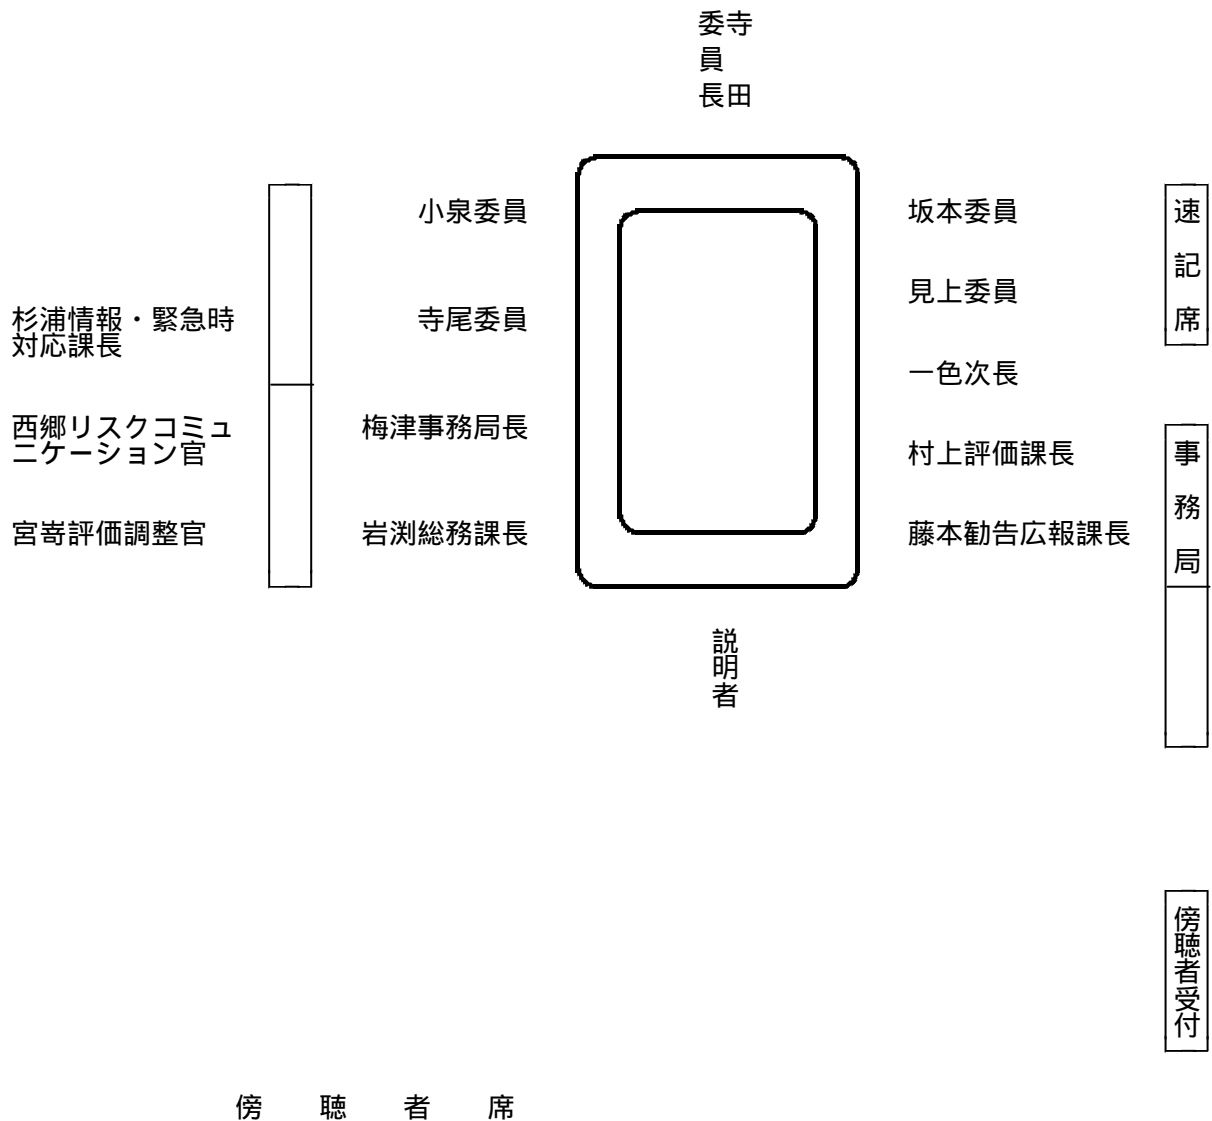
寺田委員長

小泉委員

寺尾委員

梅津事務局長

岩渕総務課長

坂本委員

見上委員

一色次長

村上評価課長

藤本勧告広報課長

杉浦情報・緊急時対応課長

西郷リスクコミュニケーション官

宮嵜評価調整官

速記席

事務局

説明者

傍聴者受付

傍　聴　者　席